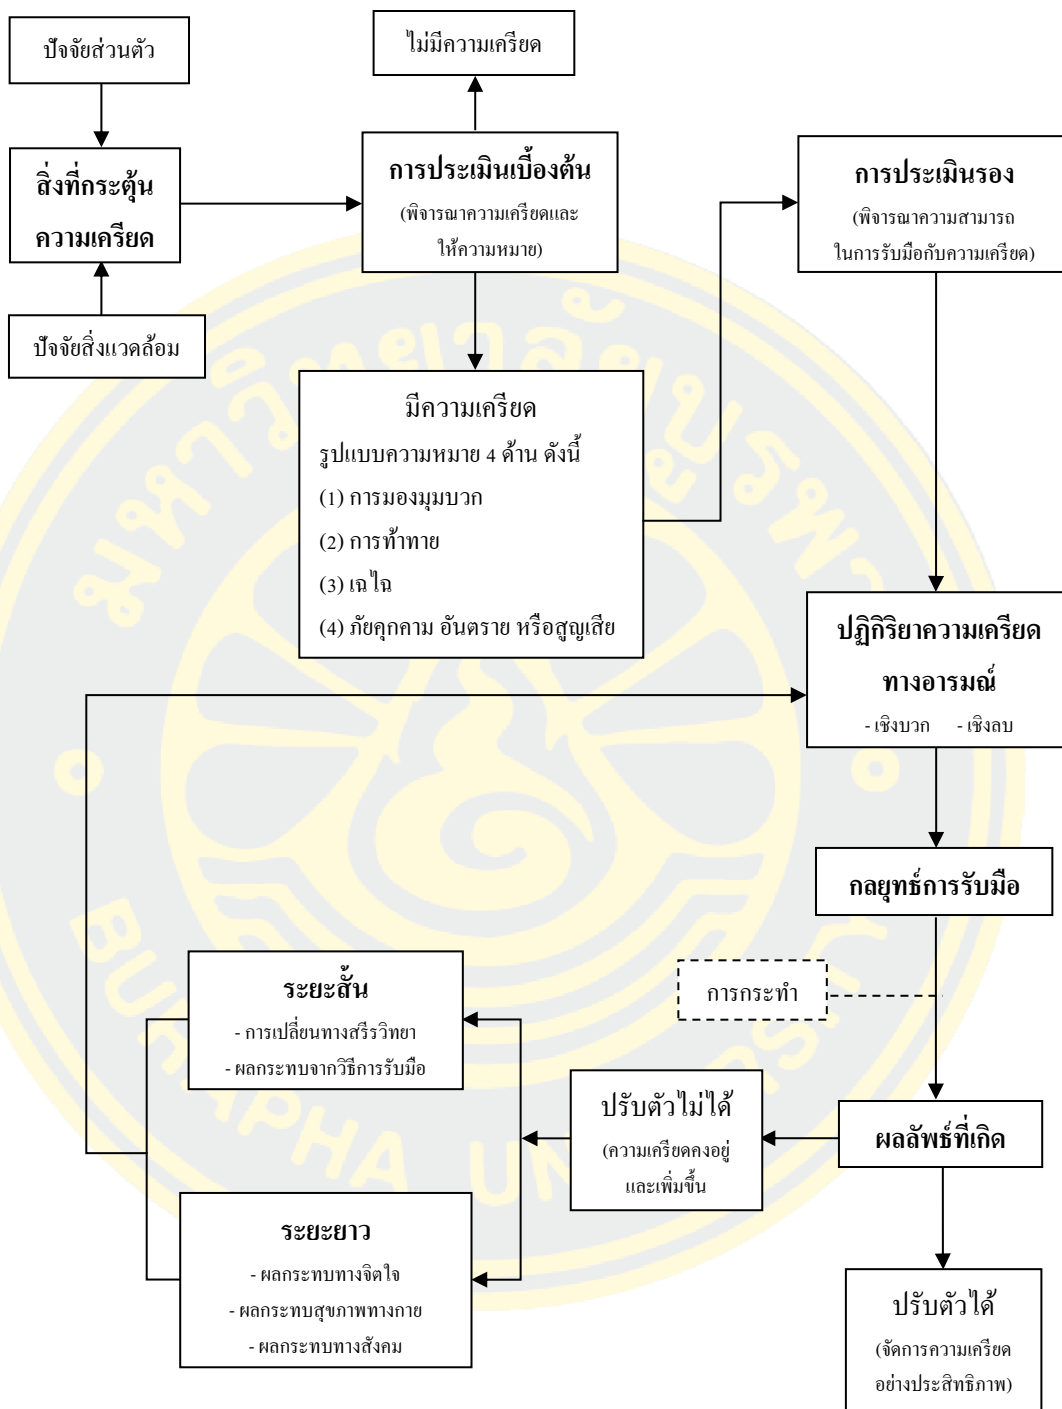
ปัจจัยส่วนตัว

ไม่มีความเครียด

สิ่งที่กระตุ้นความเครียด

การประเมินเบื้องต้น
(พิจารณาความเครียดและให้ความหมาย)

การประเมินรอง
(พิจารณาความสามารถในการรับมือกับความเครียด)

ปัจจัยสิ่งแวดล้อม

มีความเครียด
รูปแบบความหมาย 4 ด้าน ดังนี้
(1) การมองมุมบวก
(2) การท้าทาย
(3) เฉไฉ
(4) ภัยคุกคาม อันตราย หรือสูญเสีย

ปฏิกิริยาความเครียดทางอารมณ์
- เชิงบวก - เชิงลบ

กลยุทธ์การรับมือ

การกระทำ

ระยะสั้น
- การเปลี่ยนทางสรีรวิทยา
- ผลกระทบจากวิธีการรับมือ

ปรับตัวไม่ได้
(ความเครียดคงอยู่และเพิ่มขึ้น

ผลลัพธ์ที่เกิด

ระยะยาว
- ผลกระทบทางจิตใจ
- ผลกระทบสุขภาพทางกาย
- ผลกระทบทางสังคม

ปรับตัวได้
(จัดการความเครียดอย่างประสิทธิภาพ)